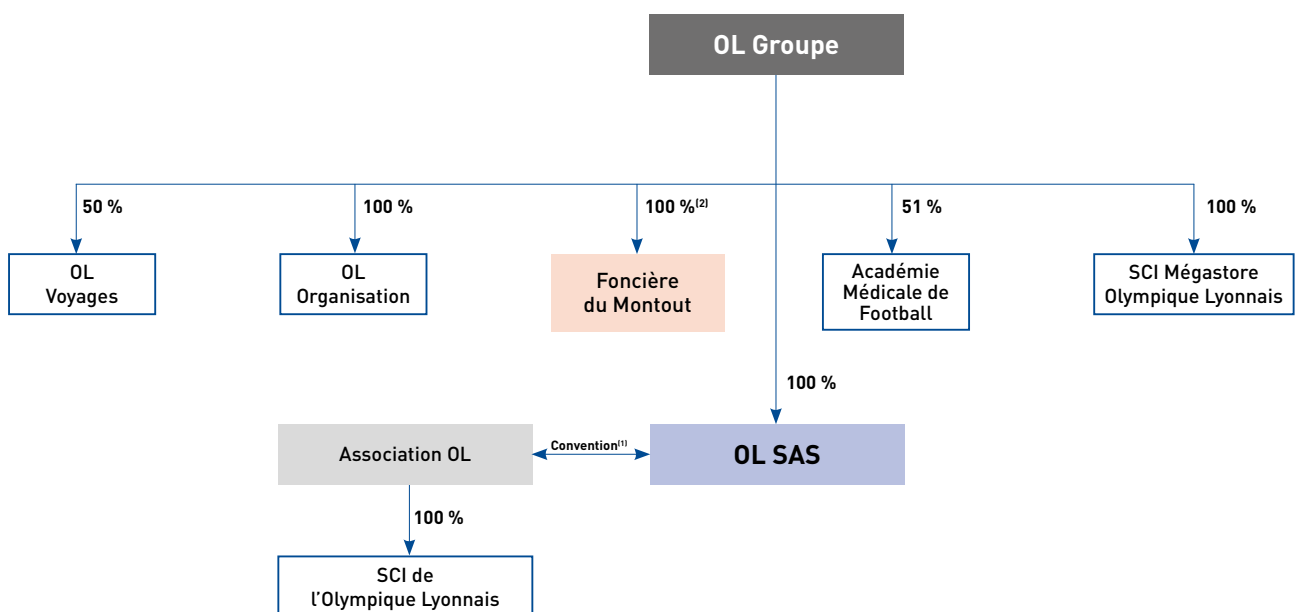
OL Groupe

50 %
OL Voyages

100 %
OL Organisation

100 %$^{(2)}$
Foncière du Montout

51 %
Académie Médicale de Football

100 %
SCI Mégastore Olympique Lyonnais

100 %

Association OL

Convention$^{(1)}$

OL SAS

100 %

SCI de l'Olympique Lyonnais